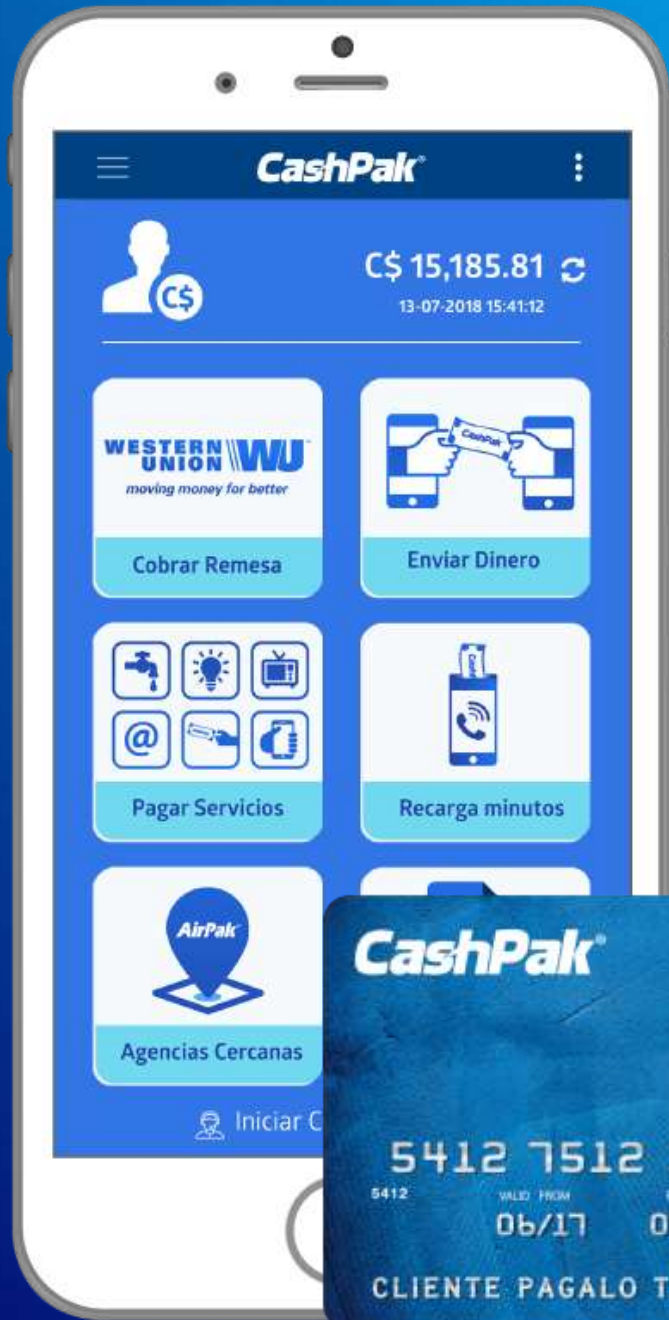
CashPak®

C$

C$ 15,185.81

13-07-2018 15:41:12

WESTERN UNION WU
moving money for better

Cobrar Remesa

CashPak

Enviar Dinero

@

Pagar Servicios

Recarga minutos

AirPak

Agencias Cercanas

Iniciar C

CashPak®

5412 7512

5412

VALID FROM

06/17 0

CLIENTE PAGALO T